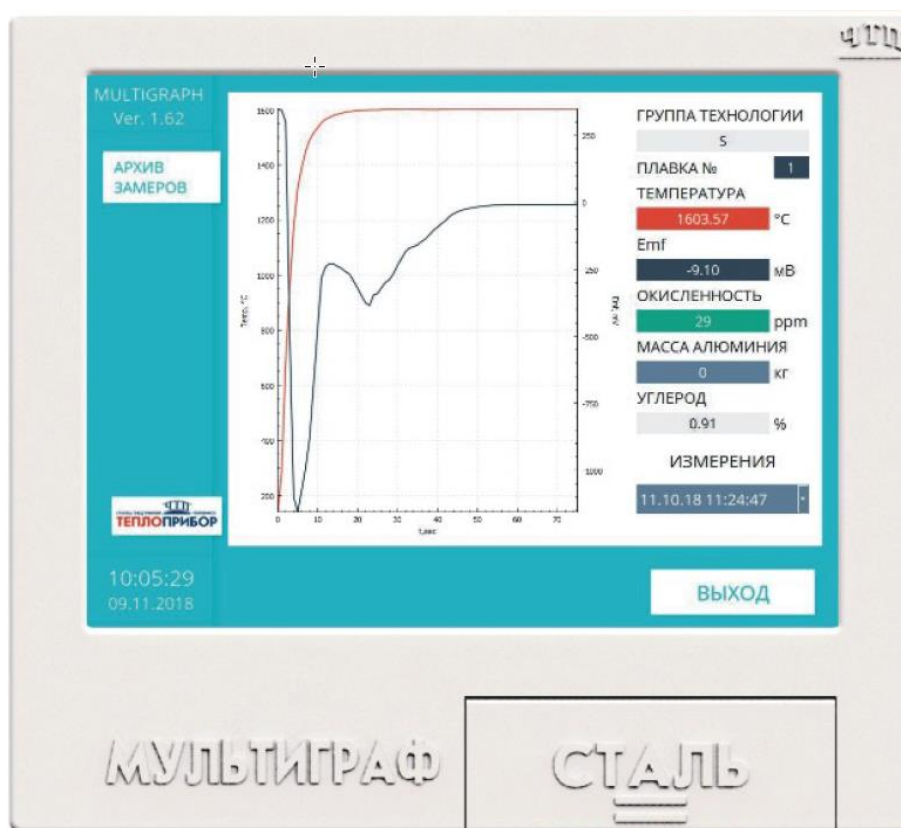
ЧТП

MULTIGRAPH
Ver. 1.62

АРХИВ ЗАМЕРОВ

1600
1400
1200
1000
800
600
400
200
Temp, °C
0 10 20 30 40 50 60 70
t,sec
250
0
-250
-500
-750
-1000
Emf, mV

ГРУППА ТЕХНОЛОГИИ
S
ПЛАВКА № 1
ТЕМПЕРАТУРА
1603.57 °C
Emf
-9.10 мВ
ОКИСЛЕННОСТЬ
29 ppm
МАССА АЛЮМИНИЯ
0 кг
УГЛЕРОД
0.91 %
ИЗМЕРЕНИЯ
11.10.18 11:24:47

ТЕПЛОПРИБОР

10:05:29
09.11.2018

ВЫХОД

МУЛЬТИГРАФ

СТАЛЬ